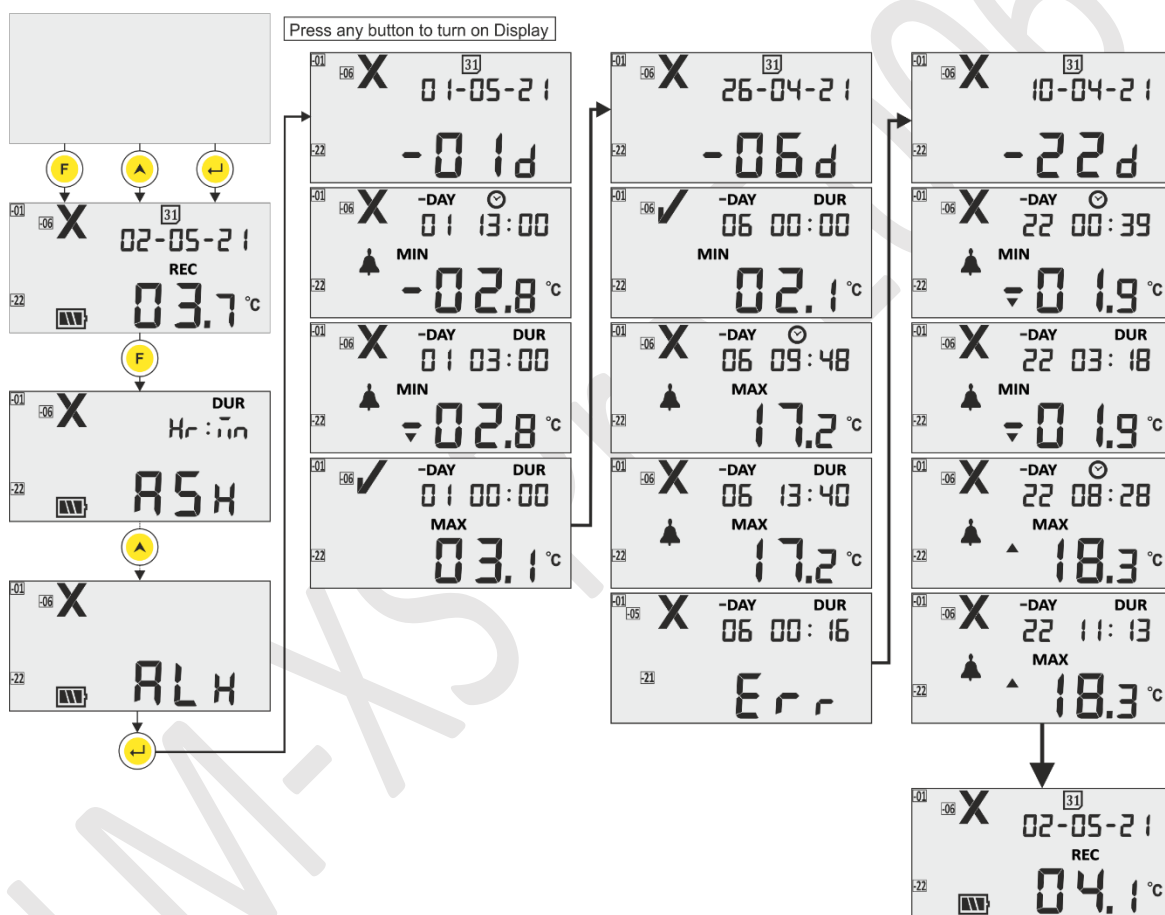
Press any button to turn on Display

F

-01 -06 X 31 02-05-21 REC -22 03.7 °C

F

-01 -06 X DUR Hr:Mn -22 ASH

-01 -06 X -22 ALH

-01 -06 X 31 01-05-21 -22 -01d

-01 -06 X -DAY 01 13:00 MIN -22 -02.8 °C

-01 -06 X -DAY DUR 01 03:00 MIN -22 -02.8 °C

-01 -06 ✓ -DAY DUR 01 00:00 MAX -22 03.1 °C

-01 -06 X 31 26-04-21 -22 -06d

-01 -06 ✓ -DAY DUR 06 00:00 MIN -22 02.1 °C

-01 -06 X -DAY 06 09:48 MAX -22 17.2 °C

-01 -06 X -DAY DUR 06 13:40 MAX -22 17.2 °C

-01 -05 X -DAY DUR 06 00:16 -21 Err

-01 -06 X 31 10-04-21 -22 -22d

-01 -06 X -DAY 22 00:39 MIN -22 01.9 °C

-01 -06 X -DAY DUR 22 03:18 MIN -22 01.9 °C

-01 -06 X -DAY 22 08:28 MAX -22 18.3 °C

-01 -06 X -DAY DUR 22 11:13 MAX -22 18.3 °C

-01 -06 X 31 02-05-21 REC -22 04.1 °C